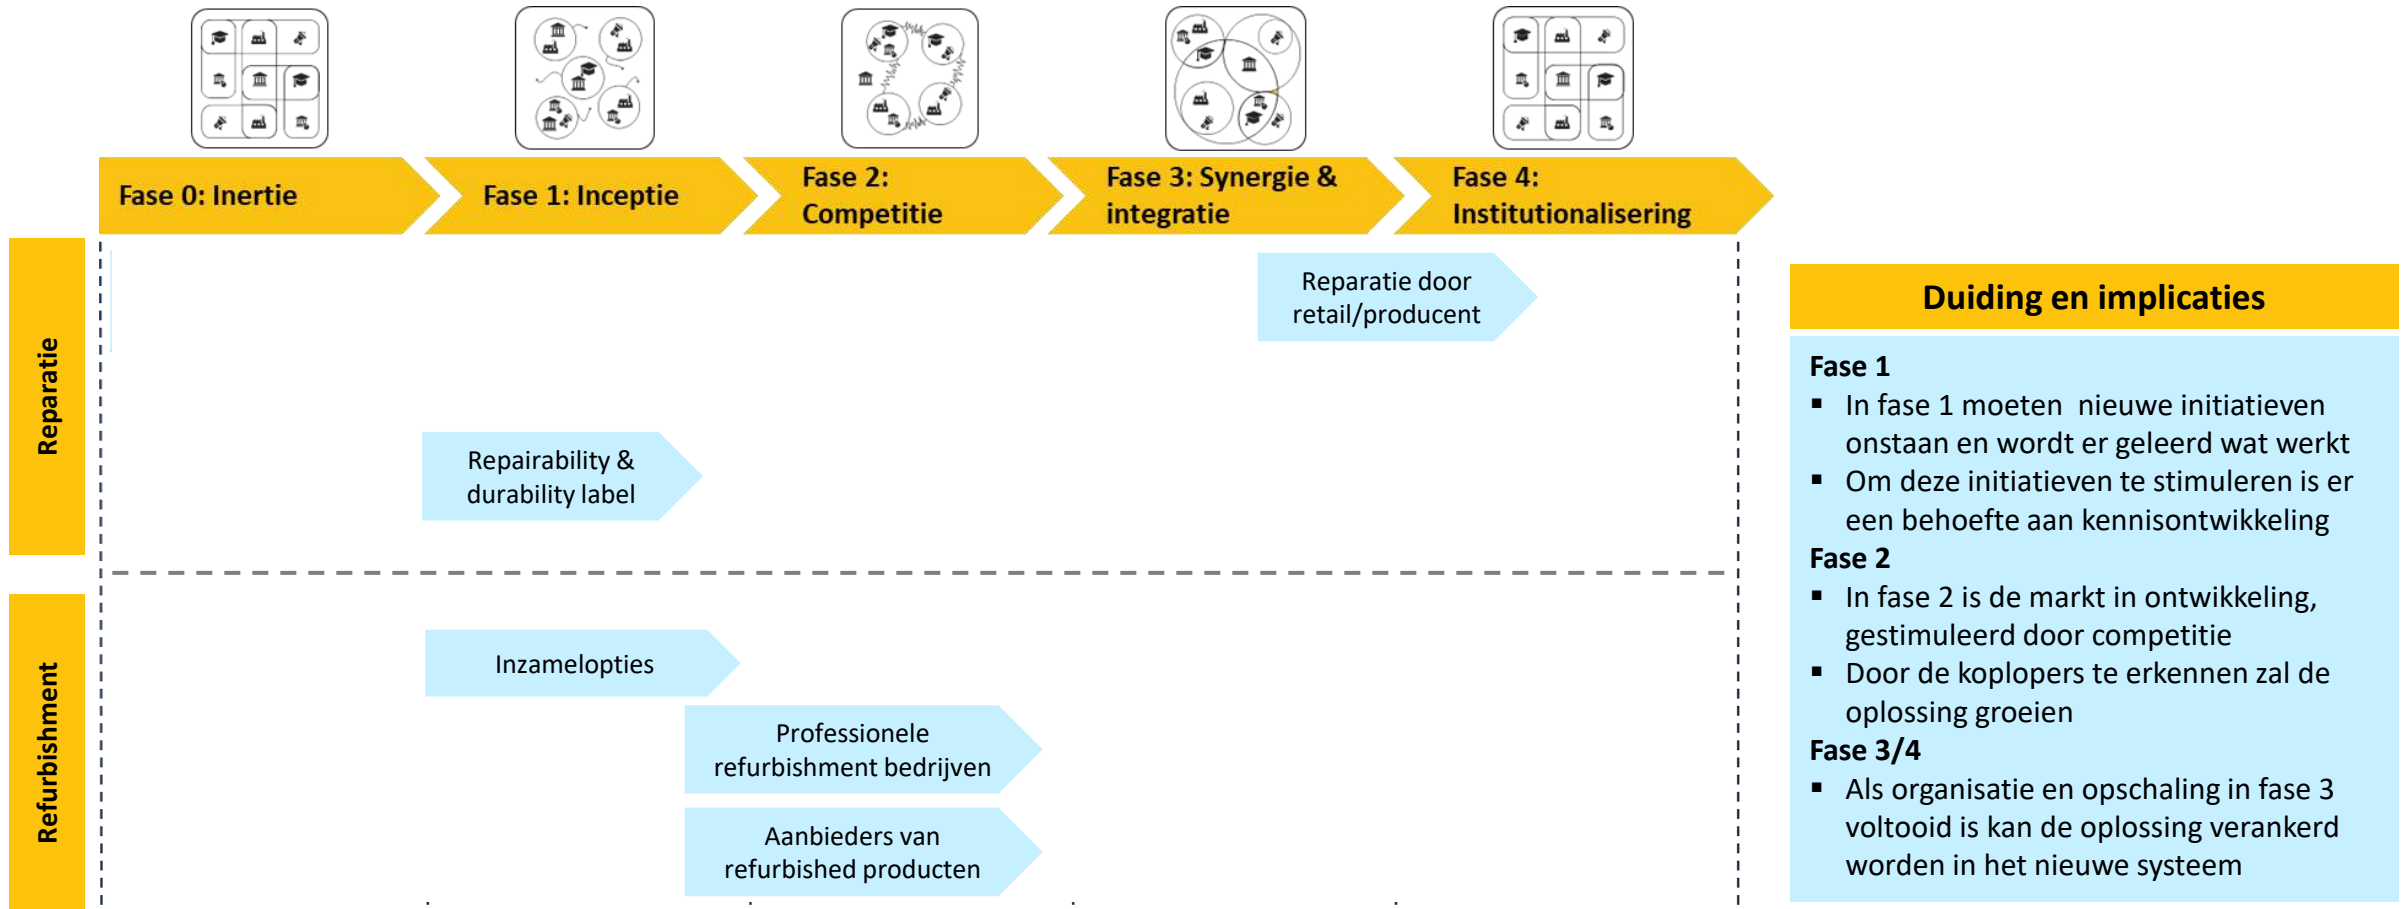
Fase 0: Inertie

Fase 1: Inceptie

Fase 2: Competitie

Fase 3: Synergie & integratie

Fase 4: Institutionalisering

Reparatie

Reparatie door retail/producent

Repairability & durability label

Refurbishment

Inzamelopties

Professionele refurbishment bedrijven

Aanbieders van refurbished producten

Duiding en implicaties

Fase 1
▪ In fase 1 moeten nieuwe initiatieven onstaan en wordt er geleerd wat werkt
▪ Om deze initiatieven te stimuleren is er een behoefte aan kennisontwikkeling

Fase 2
▪ In fase 2 is de markt in ontwikkeling, gestimuleerd door competitie
▪ Door de koplopers te erkennen zal de oplossing groeien

Fase 3/4
▪ Als organisatie en opschaling in fase 3 voltooid is kan de oplossing verankerd worden in het nieuwe systeem